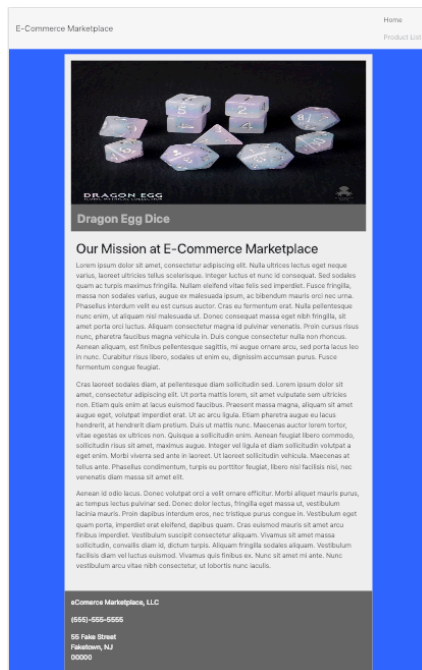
E-Commerce Marketplace

Home

Product List

DRAGON EGG

Dragon Egg Dice

Our Mission at E-Commerce Marketplace

Lorem ipsum dolor sit amet, consectetur adipiscing elit. Nulla ultrices lectus eget neque varius, laoreet ultricies tellus scelerisque. Integer luctus et nunc id consequat. Sed sodales quam ac turpis maximus fringilla. Nullam eleifend vitae felis sed imperdiet. Fusce fringilla, massa non sodales varius, augue ex malesuada ipsum, ac bibendum mauris orci nec urna. Phasellus interdum velit eu est cursus auctor. Cras eu fermentum erat. Nulla pellentesque nunc enim, ut aliquam nisl malesuada ut. Donec consequat massa eget nibh fringilla, sit amet porta orci luctus. Aliquam consequat magna id pulvinar venenatis. Proin cursus risus nunc, pharetra faucibus magna vehicula in. Duis congue consectetur nulla non rhoncus. Aenean aliquam, est finibus pellentesque sagittis, mi augue ornare arcu, sed porta lacus leo in nunc. Curabitur risus libero, sodales ut enim eu, dignissim accumsan purus. Fusce fermentum congue feugiat.

Cras laoreet sodales diam, at pellentesque diam sollicitudin sed. Lorem ipsum dolor sit amet, consectetur adipiscing elit. Ut porta mattis lorem, sit amet vulputate sem ultricies non. Etiam quis enim at lacus euismod faucibus. Praesent massa magna, aliquam sit amet augue eget, volutpat imperdiet erat. Ut ac arcu ligula. Etiam pharetra augue eu lacus hendrerit, at hendrerit diam pretium. Duis ut mattis nunc. Maecenas auctor lorem tortor, vitae egestas ex ultrices non. Quisque a sollicitudin enim. Aenean feugiat libero commodo, sollicitudin risus sit amet, maximus augue. Integer vel ligula et diam sollicitudin volutpat a eget enim. Morbi viverra sed ante in laoreet. Ut laoreet sollicitudin vehicula. Maecenas at tellus ante. Phasellus condimentum, turpis eu porttitor feugiat, libero nisl facilisis nisi, nec venenatis diam massa sit amet elit.

Aenean id odio lacus. Donec volutpat orci a velit ornare efficitur. Morbi aliquet mauris purus, ac tempus lectus pulvinar sed. Donec dolor lectus, fringilla eget massa ut, vestibulum lacinia mauris. Proin dapibus interdum eros, nec tristique purus congue in. Vestibulum eget quam porta, imperdiet erat eleifend, dapibus quam. Cras euismod mauris sit amet arcu finibus imperdiet. Vestibulum suscipit consectetur aliquam. Vivamus sit amet massa sollicitudin, convallis diam id, dictum turpis. Aliquam fringilla sodales aliquam. Vestibulum facilisis diam vel luctus euismod. Vivamus quis finibus ex. Nunc sit amet mi ante. Nunc vestibulum arcu vitae nibh consectetur, ut lobortis nunc iaculis.

eCommerce Marketplace, LLC

(555)-555-5555

55 Fake Street
Fakestown, NJ
00000